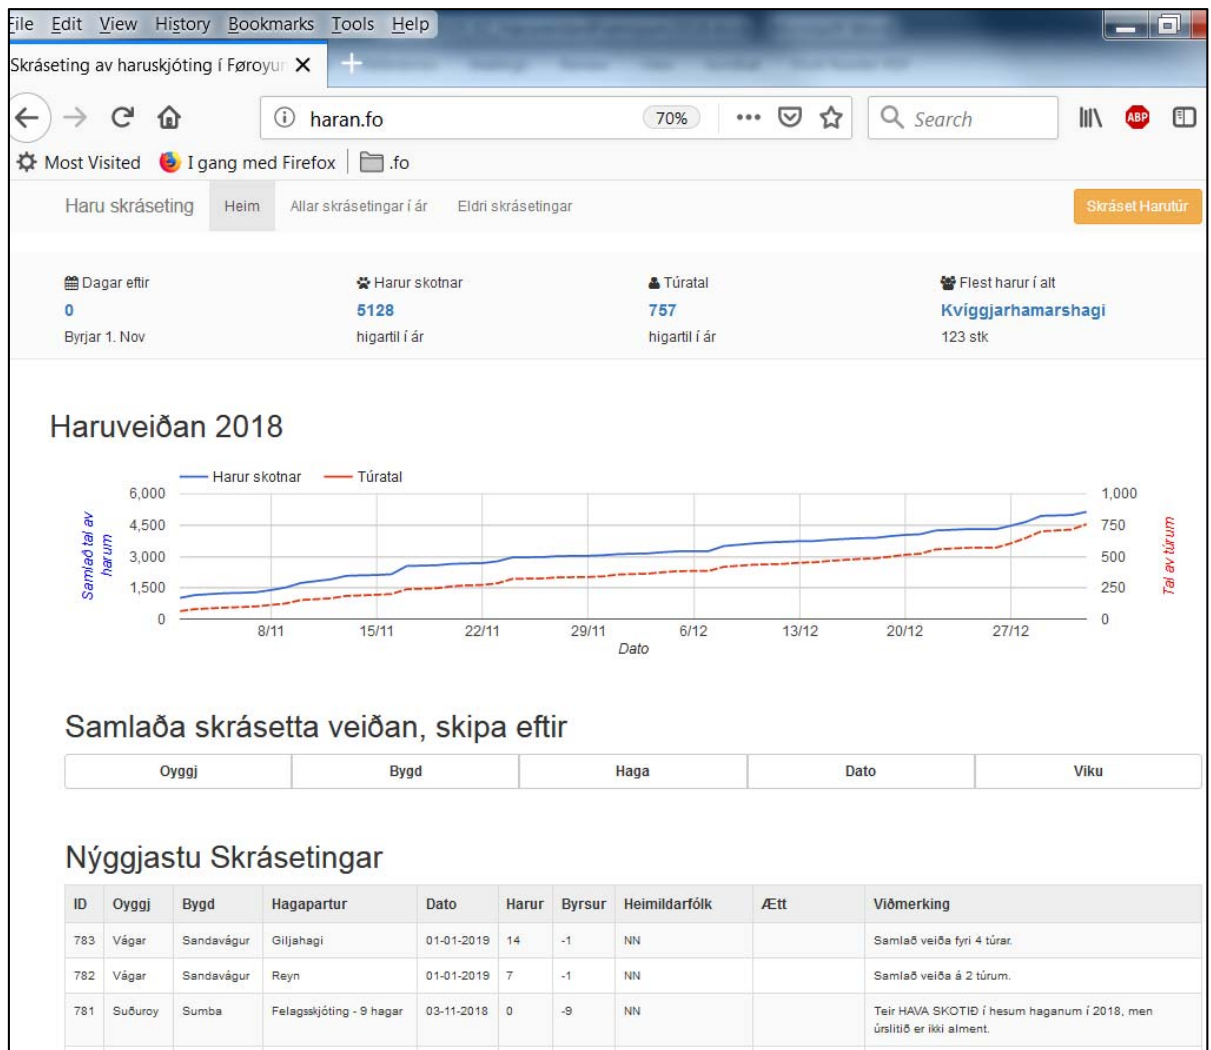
File Edit View History Bookmarks Tools Help

Skráseting av haruskjóting í Føroyur ✕ +

haran.fo 70% ••• Search

Most Visited I gang med Firefox .fo

Haru skráseting Heim Allar skrásetingar í ár Eldri skrásetingar Skráset Harutúr

Dagar eftir
0
Byrjar 1. Nov

Harur skotnar
5128
higartil í ár

Túratal
757
higartil í ár

Flest harur í alt
Kvíggjarhamarshagi
123 stk

Haruveiðan 2018

Harur skotnar Túratal

Samlað tal av harum

6,000
4,500
3,000
1,500
0

8/11 15/11 22/11 29/11 6/12 13/12 20/12 27/12

Dato

1,000
750
500
250
0

Tal av túrum

Samlaða skrásetta veiðan, skipa eftir

| Oyggj | Bygd | Haga | Dato | Viku |
|---|---|---|---|---|

Nýggjastu Skrásetingar

| ID | Oyggj | Bygd | Hagapartur | Dato | Harur | Byrsur | Heimildarfólk | Ætt | Viðmerking |
|---|---|---|---|---|---|---|---|---|---|
| 783 | Vágar | Sandavágur | Giljahagi | 01-01-2019 | 14 | -1 | NN | | Samlað veiða fyri 4 túrar. |
| 782 | Vágar | Sandavágur | Reyn | 01-01-2019 | 7 | -1 | NN | | Samlað veiða á 2 túrum. |
| 781 | Suðuroy | Sumba | Felagsskjóting - 9 hagar | 03-11-2018 | 0 | -9 | NN | | Teir HAVA SKOTIÐ í hesum haganum í 2018, men úrslitið er ikki alment. |